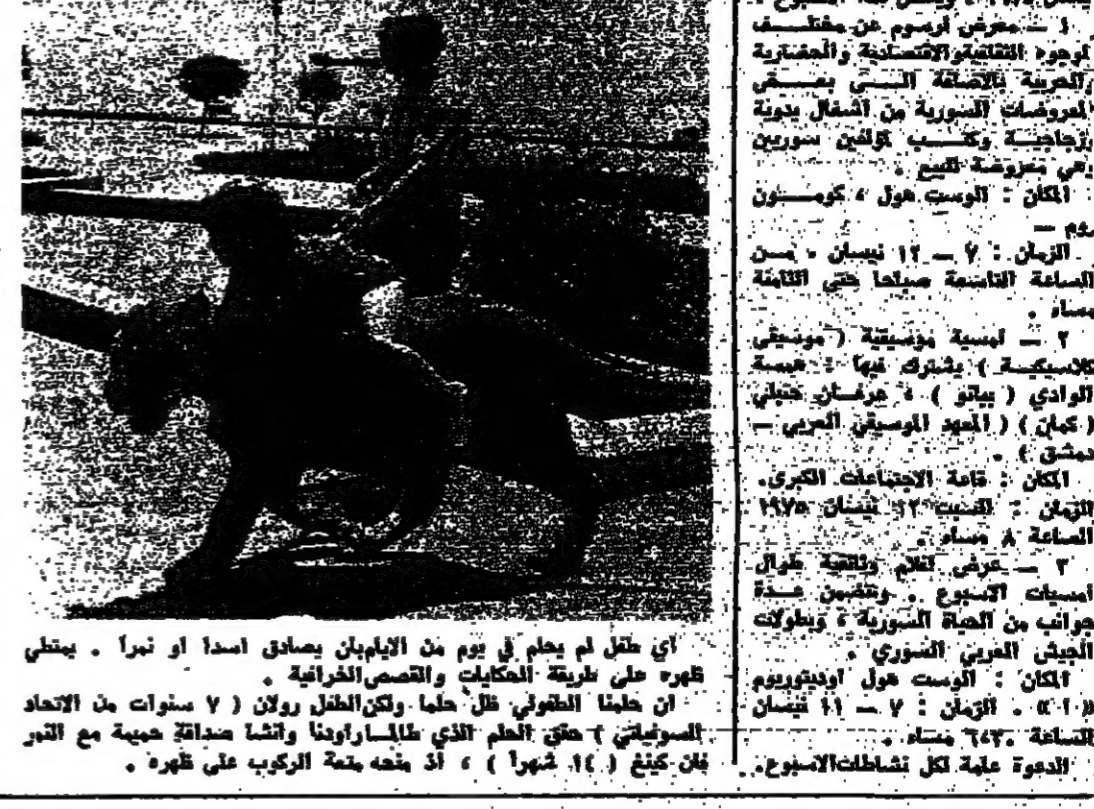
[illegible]
١ ـ معرض لرسوم عن مختلف الوجوه الثقافية الانسانية والحضارية العربية بالاضافة الى بعض المعروضات السورية من اشغال يدوية وزجاجية وكتب لمؤلفين سوريين وهي معروضة للبيع .
المكان : الوست هول ، كومنولث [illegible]
الزمان : ٧ ـ ١٢ نيسان ، من الساعة التاسعة صباحا حتى الثامنة مساء .
٢ ـ امسية موسيقية ( موسيقى كلاسيكية ) يشترك فيها : عبيدة الوادي ( بيانو ) ، عرفان جنبلي ( كمان ) ( المعهد الموسيقي العربي ـ دمشق ) .
المكان : قاعة الاجتماعات الكبرى .
الزمان : السبت ١٢ نيسان ١٩٧٥ الساعة ٨ مساء .
٣ ـ عرض افلام وثائقية طوال امسيات الاسبوع . وتتضمن عدة جوانب من الحياة السورية ، وبطولات الجيش العربي السوري .
المكان : الوست هول اوديتوريوم ( ١٠ ) . الزمان : ٧ ـ ١١ نيسان الساعة ٦٫٣٠ مساء .
الدعوة عامة لكل نشاطات الاسبوع .

اي طفل لم يحلم في يوم من الايام بان يصادق اسدا او نمراً . يمتطي ظهره على طريقة الحكايات والقصص الخرافية .
ان حلمنا الطفولي ظل حلما ولكن الطفل رولان ( ٧ سنوات من الاتحاد السوفياتي ) حقق الحلم الذي طالما راودنا وانشا صداقة حميمة مع النمر فان كينغ ( ١٤ شهراً ) ، اذ منحه متعة الركوب على ظهره .